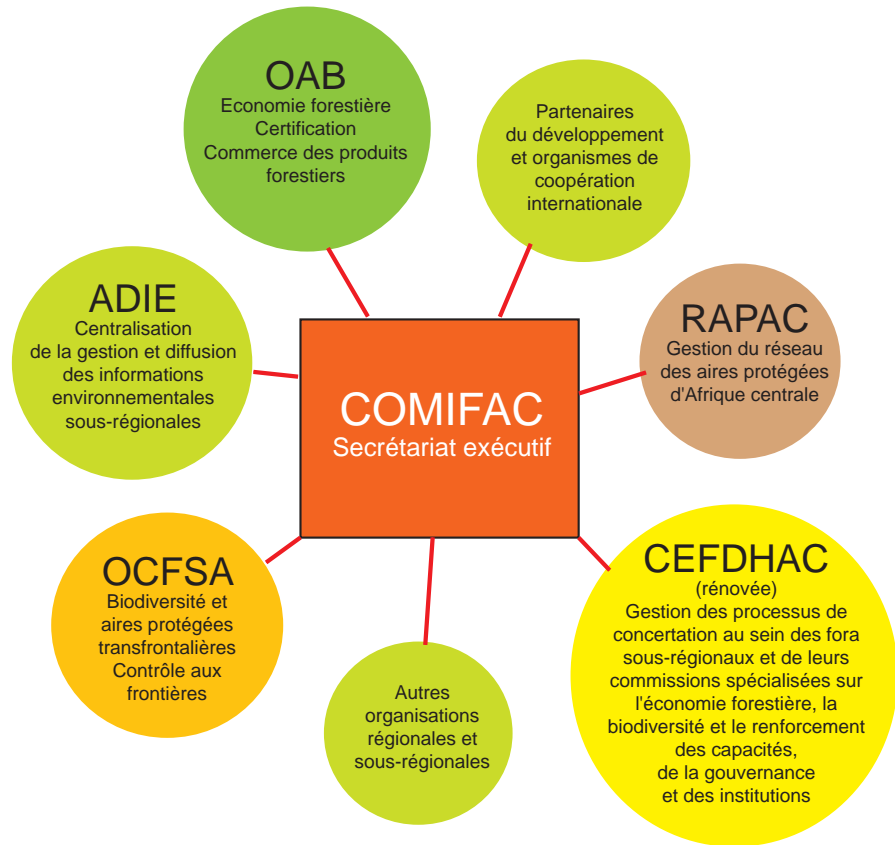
OAB
Economie forestière
Certification
Commerce des produits forestiers

Partenaires du développement et organismes de coopération internationale

ADIE
Centralisation de la gestion et diffusion des informations environnementales sous-régionales

RAPAC
Gestion du réseau des aires protégées d'Afrique centrale

COMIFAC
Secrétariat exécutif

OCFSA
Biodiversité et aires protégées transfrontalières
Contrôle aux frontières

Autres organisations régionales et sous-régionales

CEFDHAC
(rénovée)
Gestion des processus de concertation au sein des fora sous-régionaux et de leurs commissions spécialisées sur l'économie forestière, la biodiversité et le renforcement des capacités, de la gouvernance et des institutions